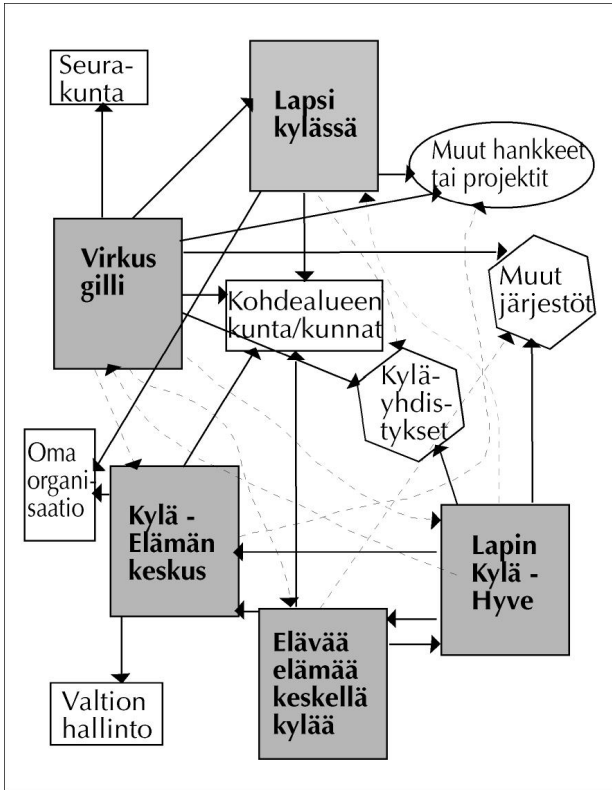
Seurakunta

Lapsi kylässä

Muut hankkeet tai projektit

Virkus gilli

Muut järjestöt

Kohdealueen kunta/kunnat

Kyläyhdistykset

Oma organisaatio

Kylä - Elämän keskus

Lapin Kylä - Hyve

Elävää elämää keskellä kylää

Valtion hallinto